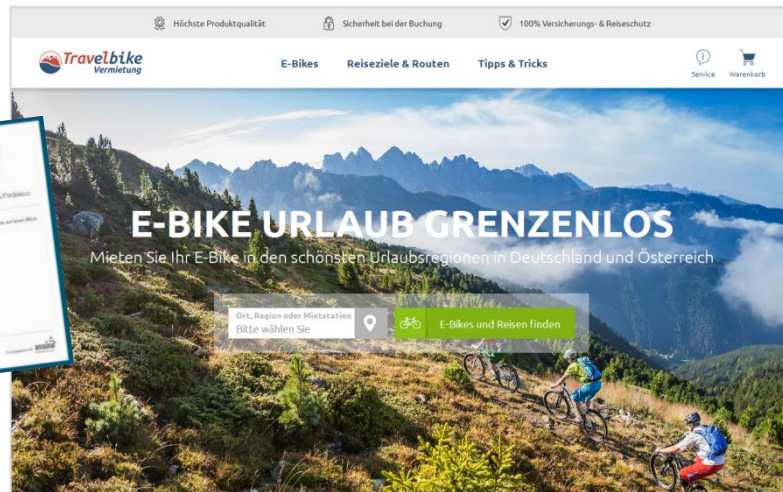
Höchste Produktqualität
Sicherheit bei der Buchung
100% Versicherungs- & Reiseschutz

Travelbike Vermietung

E-Bikes
Reiseziele & Routen
Tipps & Tricks

Service
Warenkorb

E-BIKE URLAUB GRENZENLOS
Mieten Sie Ihr E-Bike in den schönsten Urlaubsregionen in Deutschland und Österreich

Ort, Region oder Mietstation
Bitte wählen Sie

E-Bikes und Reisen finden